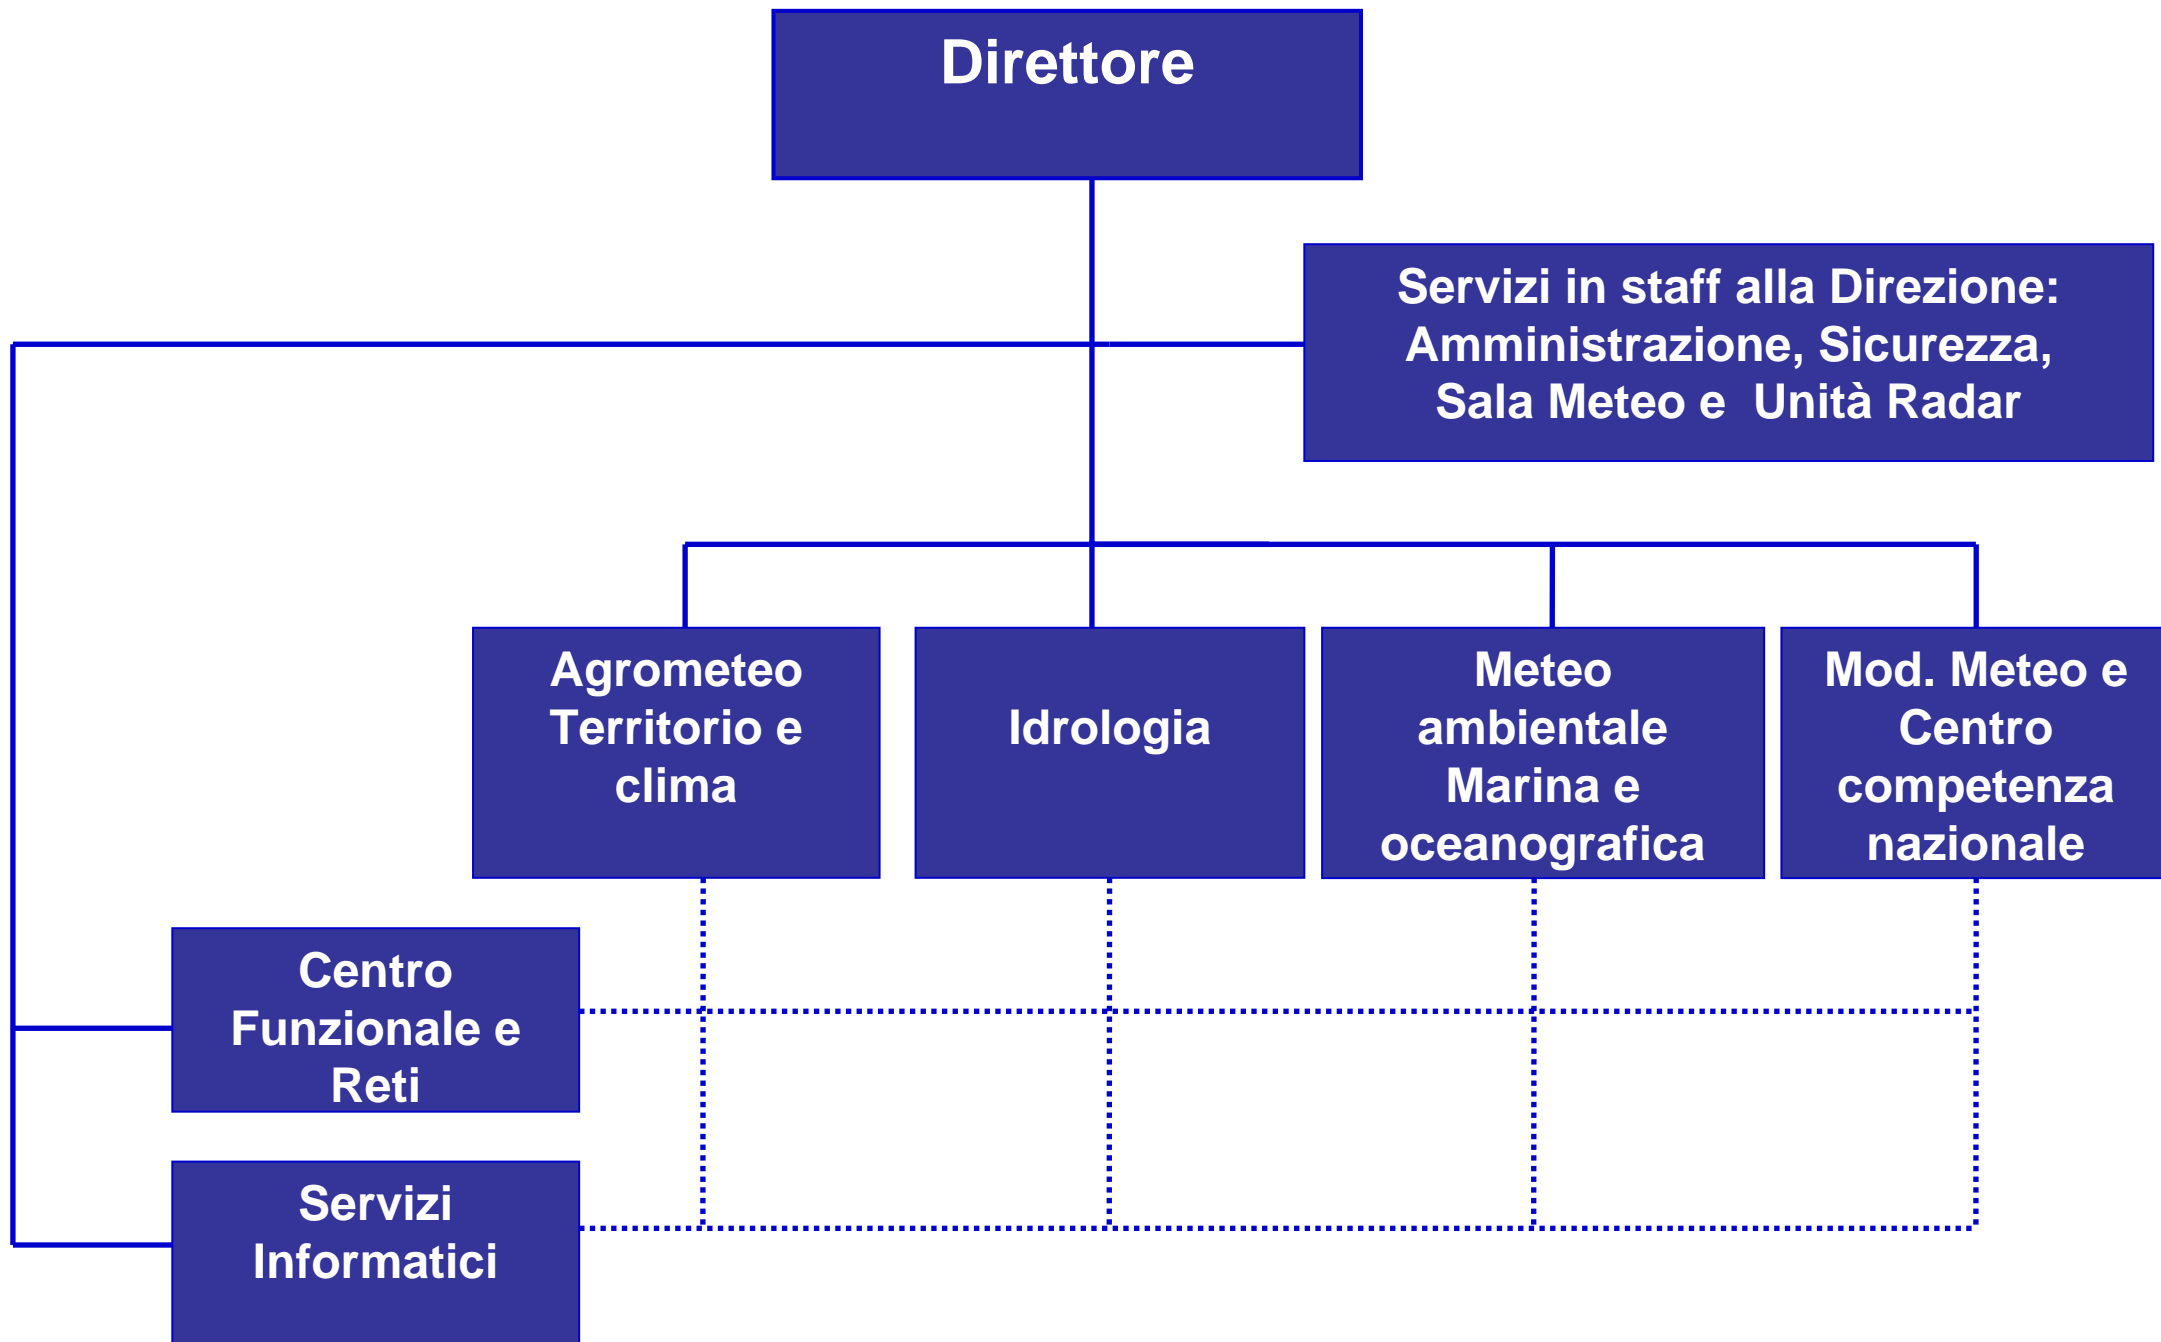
Direttore

Servizi in staff alla Direzione: Amministrazione, Sicurezza, Sala Meteo e Unità Radar

Agrometeo Territorio e clima

Idrologia

Meteo ambientale Marina e oceanografica

Mod. Meteo e Centro competenza nazionale

Centro Funzionale e Reti

Servizi Informatici